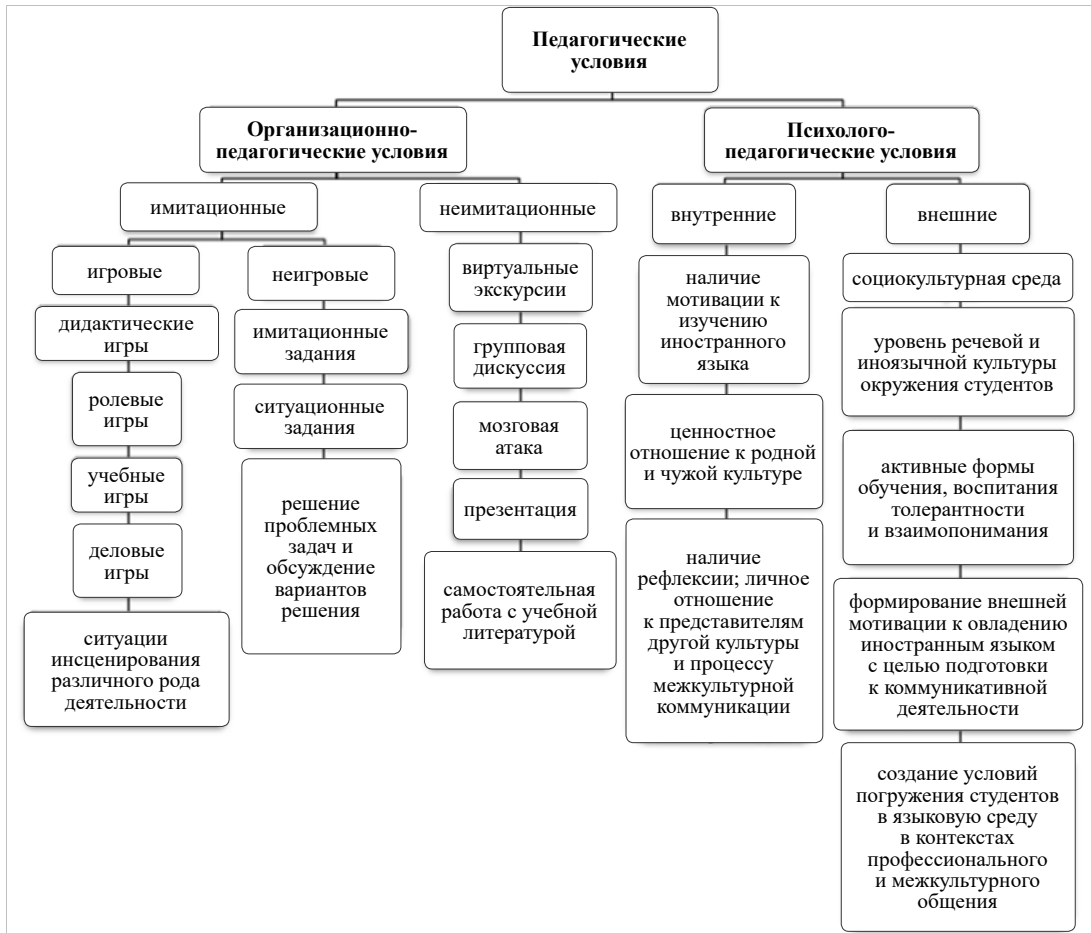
Педагогические условия

Организационно-педагогические условия

Психолого-педагогические условия

имитационные

неимитационные

внутренние

внешние

игровые

неигровые

дидактические игры

ролевые игры

учебные игры

деловые игры

ситуации инсценирования различного рода деятельности

имитационные задания

ситуационные задания

решение проблемных задач и обсуждение вариантов решения

виртуальные экскурсии

групповая дискуссия

мозговая атака

презентация

самостоятельная работа с учебной литературой

наличие мотивации к изучению иностранного языка

ценностное отношение к родной и чужой культуре

наличие рефлексии; личное отношение к представителям другой культуры и процессу межкультурной коммуникации

социокультурная среда

уровень речевой и иноязычной культуры окружения студентов

активные формы обучения, воспитания толерантности и взаимопонимания

формирование внешней мотивации к овладению иностранным языком с целью подготовки к коммуникативной деятельности

создание условий погружения студентов в языковую среду в контекстах профессионального и межкультурного общения